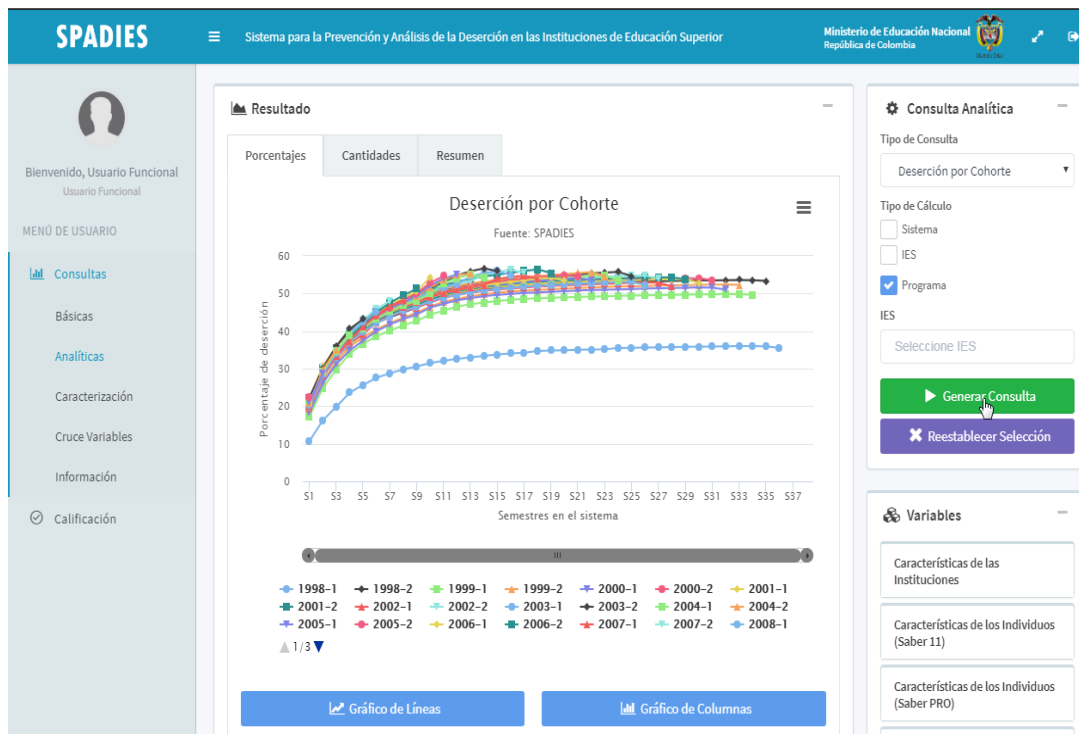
SPADIES

Sistema para la Prevención y Análisis de la Deserción en las Instituciones de Educación Superior

Ministerio de Educación Nacional
República de Colombia

Bienvenido, Usuario Funcional
Usuario Funcional

MENÚ DE USUARIO

Consultas
Básicas
Analíticas
Caracterización
Cruce Variables
Información
Calificación

Resultado

| Porcentajes | Cantidades | Resumen |
|---|---|---|

Deserción por Cohorte
Fuente: SPADIES

Porcentaje de deserción
60
50
40
30
20
10
0
S1 S3 S5 S7 S9 S11 S13 S15 S17 S19 S21 S23 S25 S27 S29 S31 S33 S35 S37
Semestres en el sistema

III

1998-1 1998-2 1999-1 1999-2 2000-1 2000-2 2001-1
2001-2 2002-1 2002-2 2003-1 2003-2 2004-1 2004-2
2005-1 2005-2 2006-1 2006-2 2007-1 2007-2 2008-1
1/3

Gráfico de Líneas
Gráfico de Columnas

Consulta Analítica
Tipo de Consulta
Deserción por Cohorte
Tipo de Cálculo
Sistema
IES
Programa
IES
Seleccione IES
Generar Consulta
Reestablecer Selección

Variables
Características de las Instituciones
Características de los Individuos (Saber 11)
Características de los Individuos (Saber PRO)